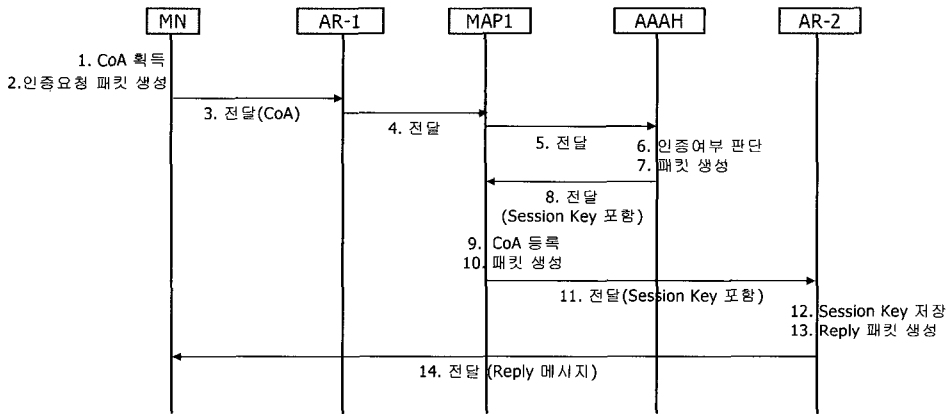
MN
AR-1
MAP1
AAAH
AR-2

1. CoA 획득
2.인증요청 패킷 생성

3. 전달(CoA)

4. 전달

5. 전달

6. 인증여부 판단
7. 패킷 생성

8. 전달
(Session Key 포함)

9. CoA 등록
10. 패킷 생성

11. 전달(Session Key 포함)

12. Session Key 저장
13. Reply 패킷 생성

14. 전달 (Reply 메시지)